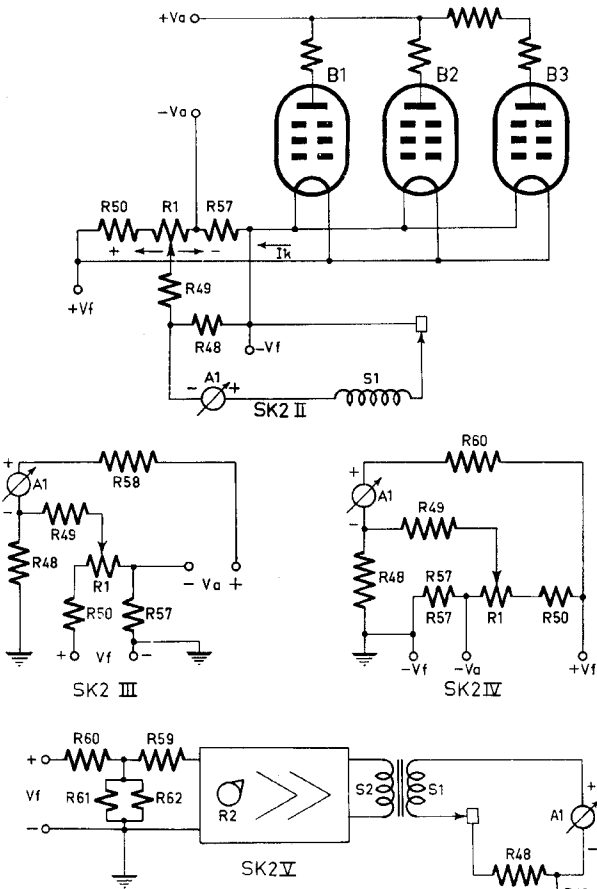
+Va
B1
B2
B3
-Va
R50
R1
R57
+
-
Ik
+Vf
R49
R48
-Vf
A1
-
+
S1
SK2 II

R58
A1
+
-
R49
R48
R1
- Va +
R50
R57
+
Vf
-
SK2 III

R60
A1
+
-
R49
R48
R57
R57
R1
R50
-Vf
-Va
+Vf
SK2 IV

R60
R59
+
Vf
-
R61
R62
R2
S2
S1
A1
+
-
R48
SK2 V